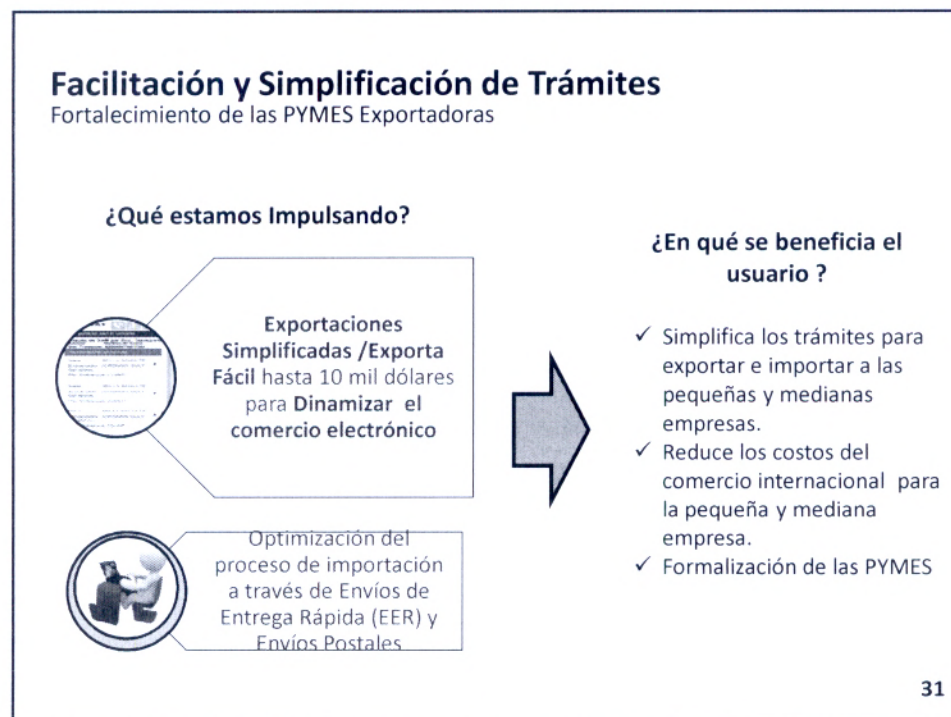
Facilitación y Simplificación de Trámites
Fortalecimiento de las PYMES Exportadoras

¿Qué estamos Impulsando?

Exportaciones Simplificadas /Exporta Fácil hasta 10 mil dólares para Dinamizar el comercio electrónico

Optimización del proceso de importación a través de Envíos de Entrega Rápida (EER) y Envíos Postales

¿En qué se beneficia el usuario ?

✓ Simplifica los trámites para exportar e importar a las pequeñas y medianas empresas.
✓ Reduce los costos del comercio internacional para la pequeña y mediana empresa.
✓ Formalización de las PYMES

31